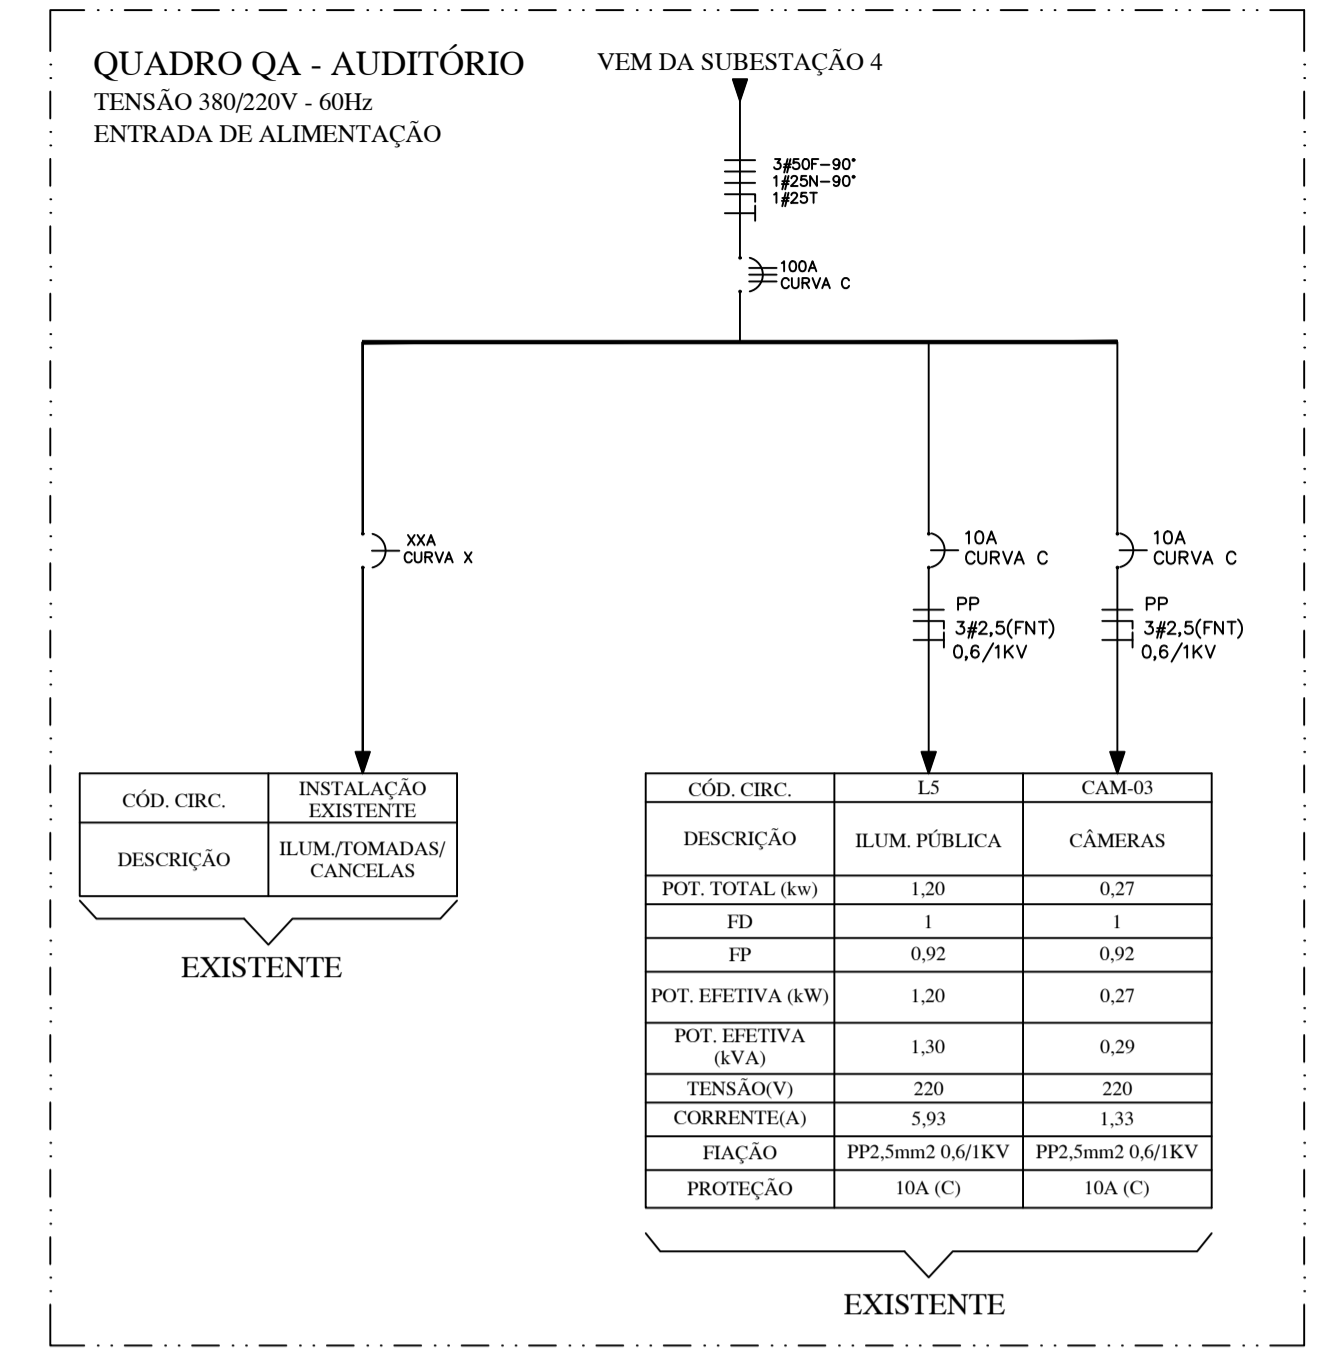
QUADRO QA - AUDITÓRIO
TENSÃO 380/220V - 60Hz
ENTRADA DE ALIMENTAÇÃO

VEM DA SUBESTAÇÃO 4

3#50F-90°
1#25N-90°
1#25T

100A
CURVA C

XXA
CURVA X

10A
CURVA C

PP
3#2,5(FNT)
0,6/1KV

10A
CURVA C

PP
3#2,5(FNT)
0,6/1KV

| CÓD. CIRC. | INSTALAÇÃO EXISTENTE |
|---|---|
| DESCRIÇÃO | ILUM./TOMADAS/ CANCELAS |

EXISTENTE

| CÓD. CIRC. | L5 | CAM-03 |
|---|---|---|
| DESCRIÇÃO | ILUM. PÚBLICA | CÂMERAS |
| POT. TOTAL (kw) | 1,20 | 0,27 |
| FD | 1 | 1 |
| FP | 0,92 | 0,92 |
| POT. EFETIVA (kW) | 1,20 | 0,27 |
| POT. EFETIVA (kVA) | 1,30 | 0,29 |
| TENSÃO(V) | 220 | 220 |
| CORRENTE(A) | 5,93 | 1,33 |
| FIAÇÃO | PP2,5mm2 0,6/1KV | PP2,5mm2 0,6/1KV |
| PROTEÇÃO | 10A (C) | 10A (C) |

EXISTENTE